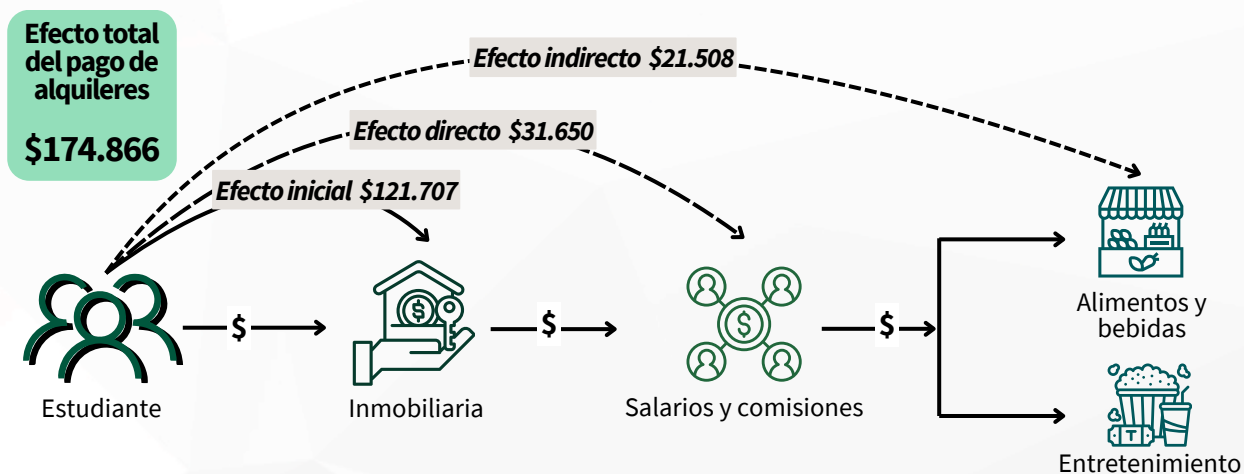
Efecto total del pago de alquileres

$174.866

Efecto indirecto $21.508

Efecto directo $31.650

Efecto inicial $121.707

Estudiante

$

Inmobiliaria

$

Salarios y comisiones

$

Alimentos y bebidas

Entretenimiento